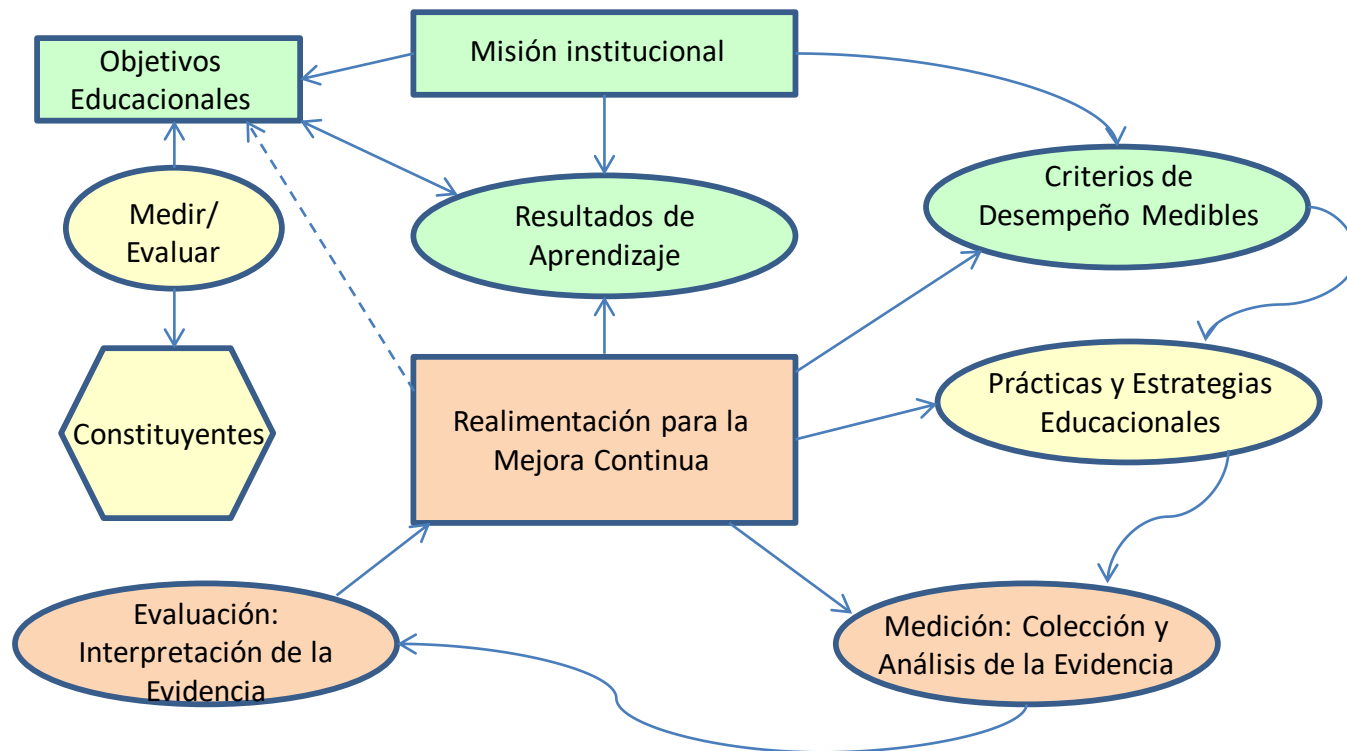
Objetivos Educacionales

Misión institucional

Medir/ Evaluar

Resultados de Aprendizaje

Criterios de Desempeño Medibles

Constituyentes

Realimentación para la Mejora Continua

Prácticas y Estrategias Educacionales

Evaluación: Interpretación de la Evidencia

Medición: Colección y Análisis de la Evidencia